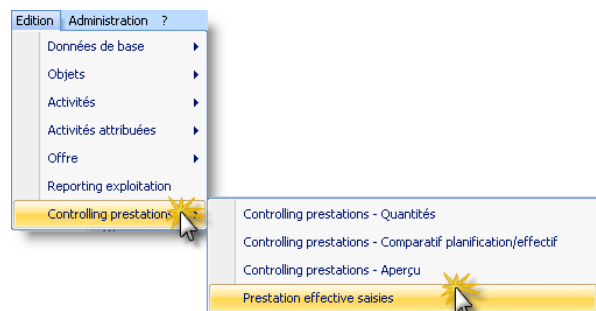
Edition Administration ?

Données de base
Objets
Activités
Activités attribuées
Offre
Reporting exploitation
Controlling prestations

Controlling prestations - Quantités
Controlling prestations - Comparatif planification/effectif
Controlling prestations - Aperçu
Prestation effective saisies